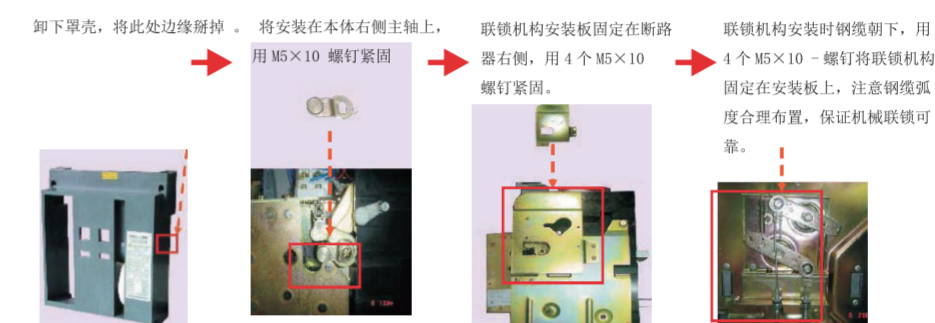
卸下罩壳，将此处边缘掰掉 。

将安装在本体右侧主轴上，用 M5×10 螺钉紧固

联锁机构安装板固定在断路器右侧，用 4 个 M5×10 螺钉紧固。

联锁机构安装时钢缆朝下，用 4 个 M5×10 －螺钉将联锁机构固定在安装板上，注意钢缆弧度合理布置，保证机械联锁可靠。